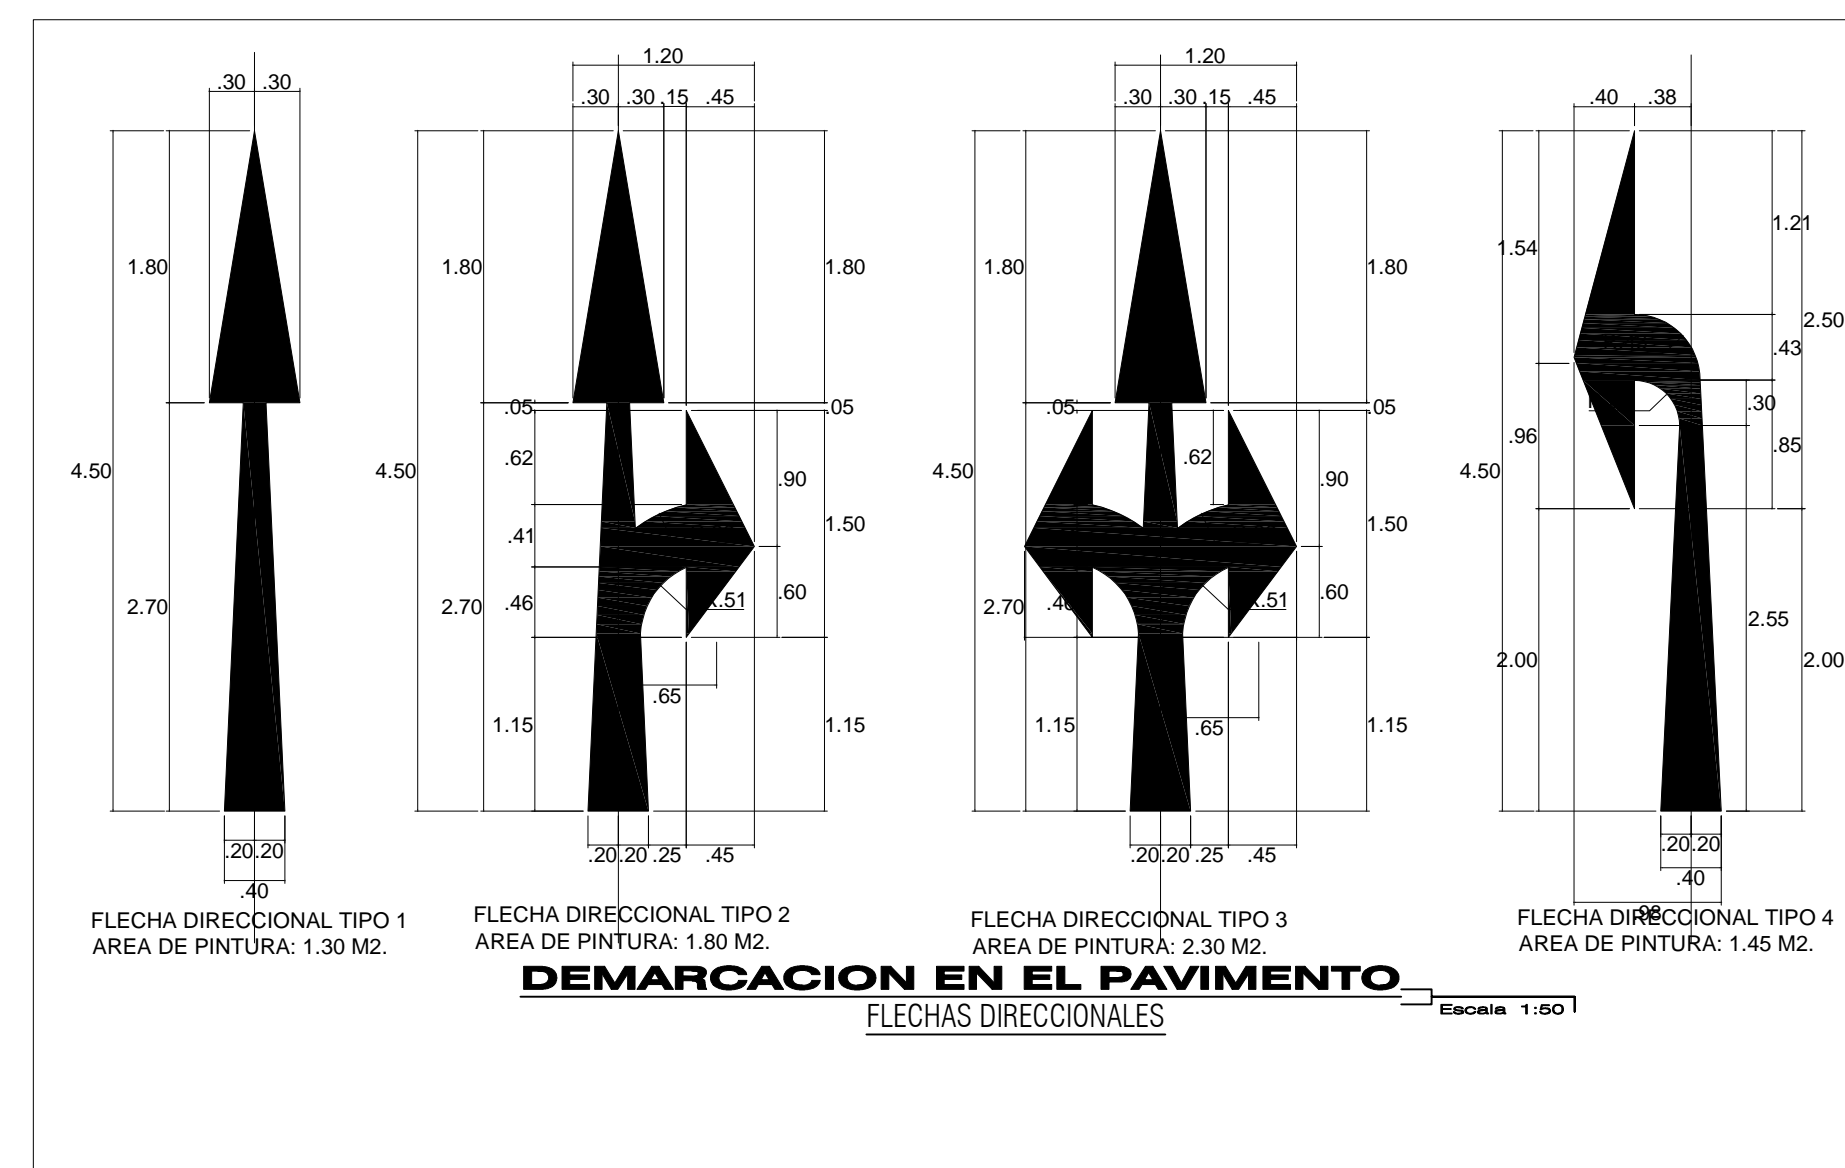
.30 .30
1.80
4.50
2.70
.20 .20
.40
FLECHA DIRECCIONAL TIPO 1
AREA DE PINTURA: 1.30 M2.

1.20
.30 .30 .15 .45
1.80
4.50
.05
.62
.41
2.70 .46
1.15
.65
R.51
.90
.60
1.80
.05
1.50
1.15
.20 .20 .25 .45
FLECHA DIRECCIONAL TIPO 2
AREA DE PINTURA: 1.80 M2.

1.20
.30 .30 .15 .45
1.80
4.50
.05
.62
2.70 .46
1.15
.65
R.51
.90
.60
1.80
.05
1.50
1.15
.20 .20 .25 .45
FLECHA DIRECCIONAL TIPO 3
AREA DE PINTURA: 2.30 M2.

.40 .38
1.54
4.50
.96
2.00
1.21
2.50
.43
.30
.85
2.55
2.00
.20 .20
.40
.98
FLECHA DIRECCIONAL TIPO 4
AREA DE PINTURA: 1.45 M2.

DEMARCACION EN EL PAVIMENTO
FLECHAS DIRECCIONALES
Escala 1:50